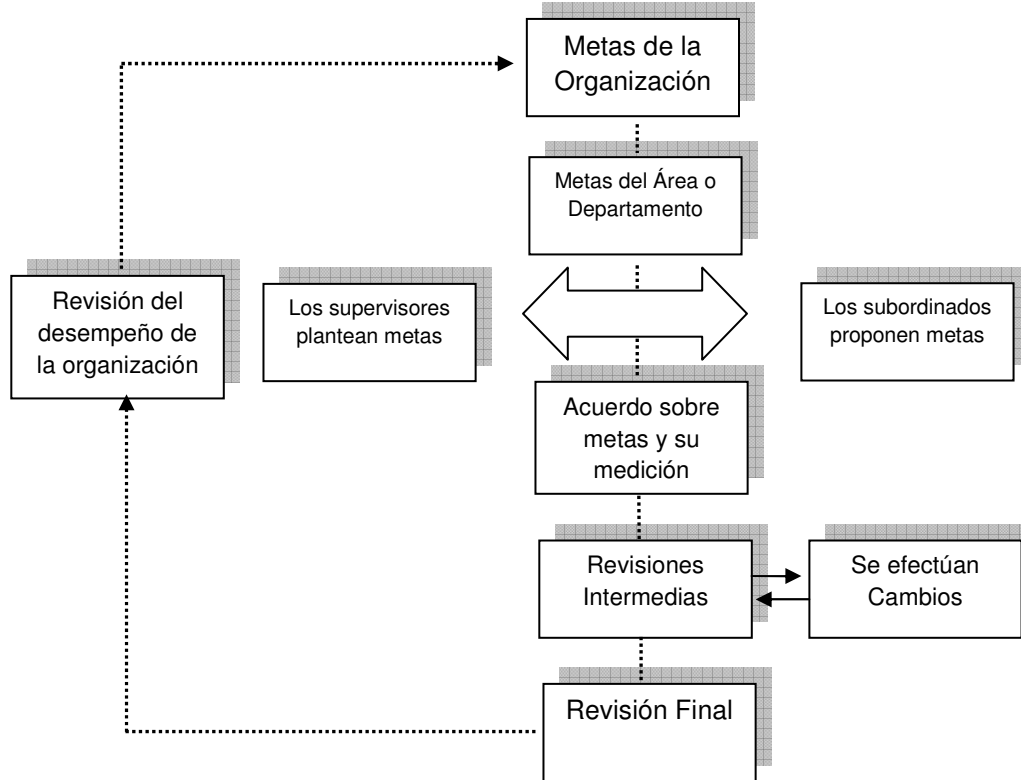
Metas de la Organización

Metas del Área o Departamento

Revisión del desempeño de la organización

Los supervisores plantean metas

Los subordinados proponen metas

Acuerdo sobre metas y su medición

Revisiones Intermedias

Se efectúan Cambios

Revisión Final